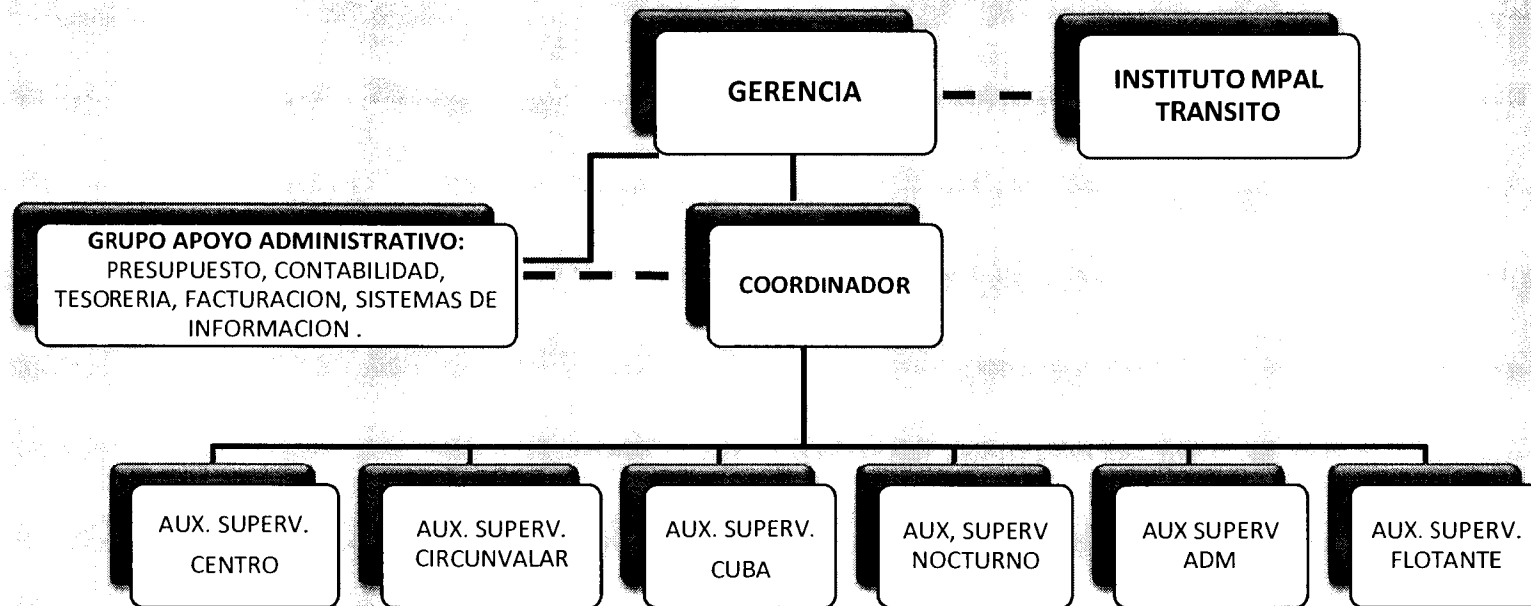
GERENCIA

INSTITUTO MPAL TRANSITO

GRUPO APOYO ADMINISTRATIVO: PRESUPUESTO, CONTABILIDAD, TESORERIA, FACTURACION, SISTEMAS DE INFORMACION .

COORDINADOR

AUX. SUPERV. CENTRO

AUX. SUPERV. CIRCUNVALAR

AUX. SUPERV. CUBA

AUX, SUPERV NOCTURNO

AUX SUPERV ADM

AUX. SUPERV. FLOTANTE